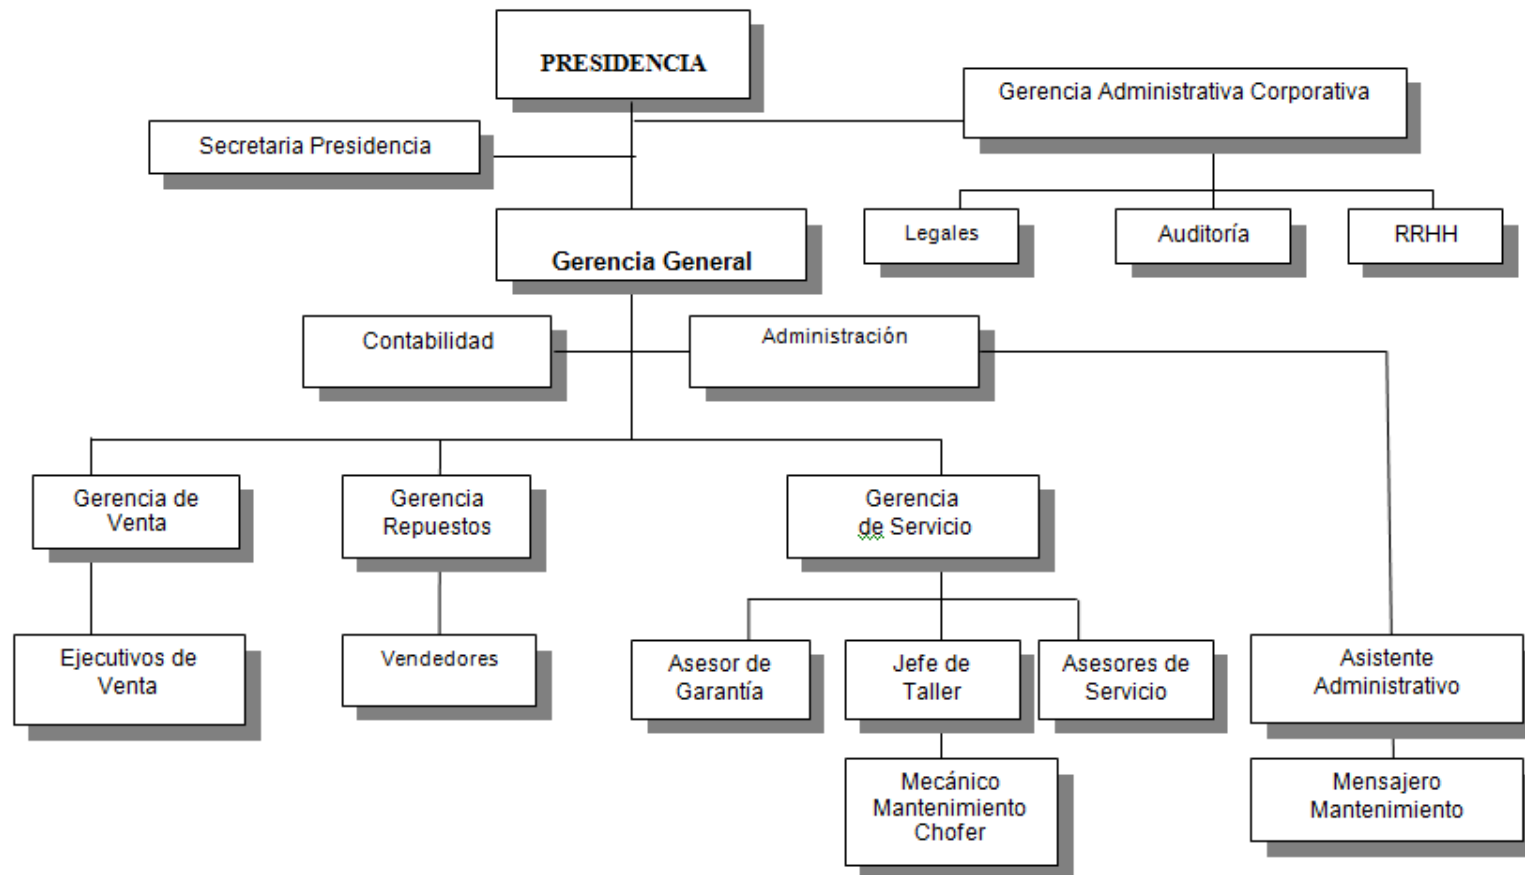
PRESIDENCIA

Secretaria Presidencia

Gerencia Administrativa Corporativa

Legales

Auditoría

RRHH

Gerencia General

Contabilidad

Administración

Gerencia de Venta

Gerencia Repuestos

Gerencia de Servicio

Ejecutivos de Venta

Vendedores

Asesor de Garantía

Jefe de Taller

Asesores de Servicio

Asistente Administrativo

Mecánico Mantenimiento Chofer

Mensajero Mantenimiento